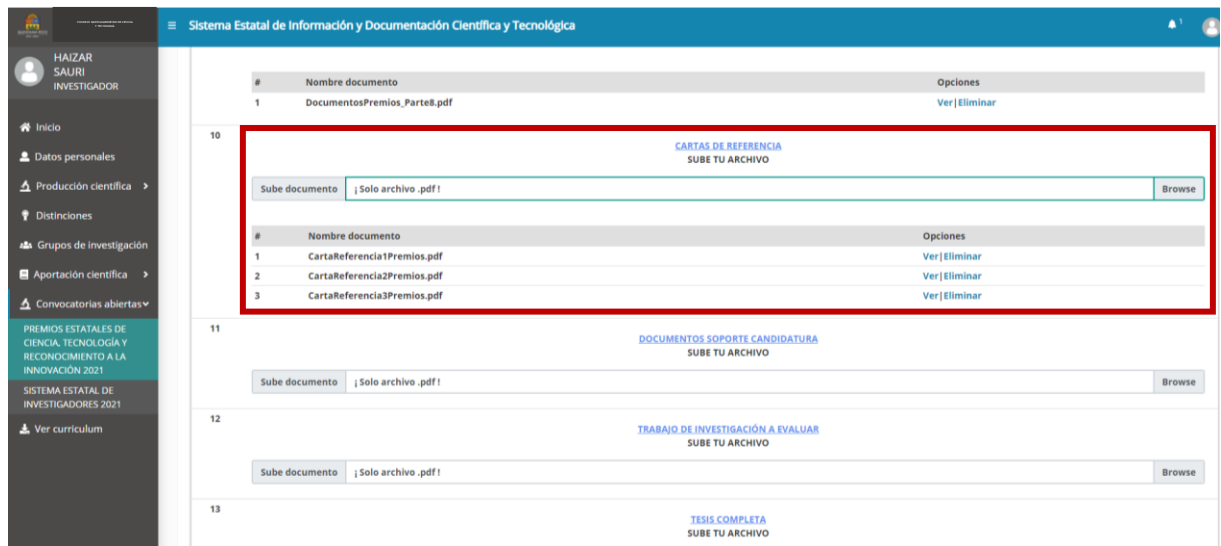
≡ Sistema Estatal de Información y Documentación Científica y Tecnológica

1

HAIZAR
SAURI
INVESTIGADOR

Inicio
Datos personales
Producción científica
Distinciones
Grupos de investigación
Aportación científica
Convocatorias abiertas
PREMIOS ESTATALES DE CIENCIA, TECNOLOGÍA Y RECONOCIMIENTO A LA INNOVACIÓN 2021
SISTEMA ESTATAL DE INVESTIGADORES 2021
Ver curriculum

| # | Nombre documento | Opciones |
|---|---|---|
| 1 | DocumentosPremios_Parte8.pdf | Ver\|Eliminar |

10

CARTAS DE REFERENCIA
SUBE TU ARCHIVO

Sube documento ¡ Solo archivo .pdf ! Browse

| # | Nombre documento | Opciones |
|---|---|---|
| 1 | CartaReferencia1Premios.pdf | Ver\|Eliminar |
| 2 | CartaReferencia2Premios.pdf | Ver\|Eliminar |
| 3 | CartaReferencia3Premios.pdf | Ver\|Eliminar |

11

DOCUMENTOS SOPORTE CANDIDATURA
SUBE TU ARCHIVO

Sube documento ¡ Solo archivo .pdf ! Browse

12

TRABAJO DE INVESTIGACIÓN A EVALUAR
SUBE TU ARCHIVO

Sube documento ¡ Solo archivo .pdf ! Browse

13

TESIS COMPLETA
SUBE TU ARCHIVO